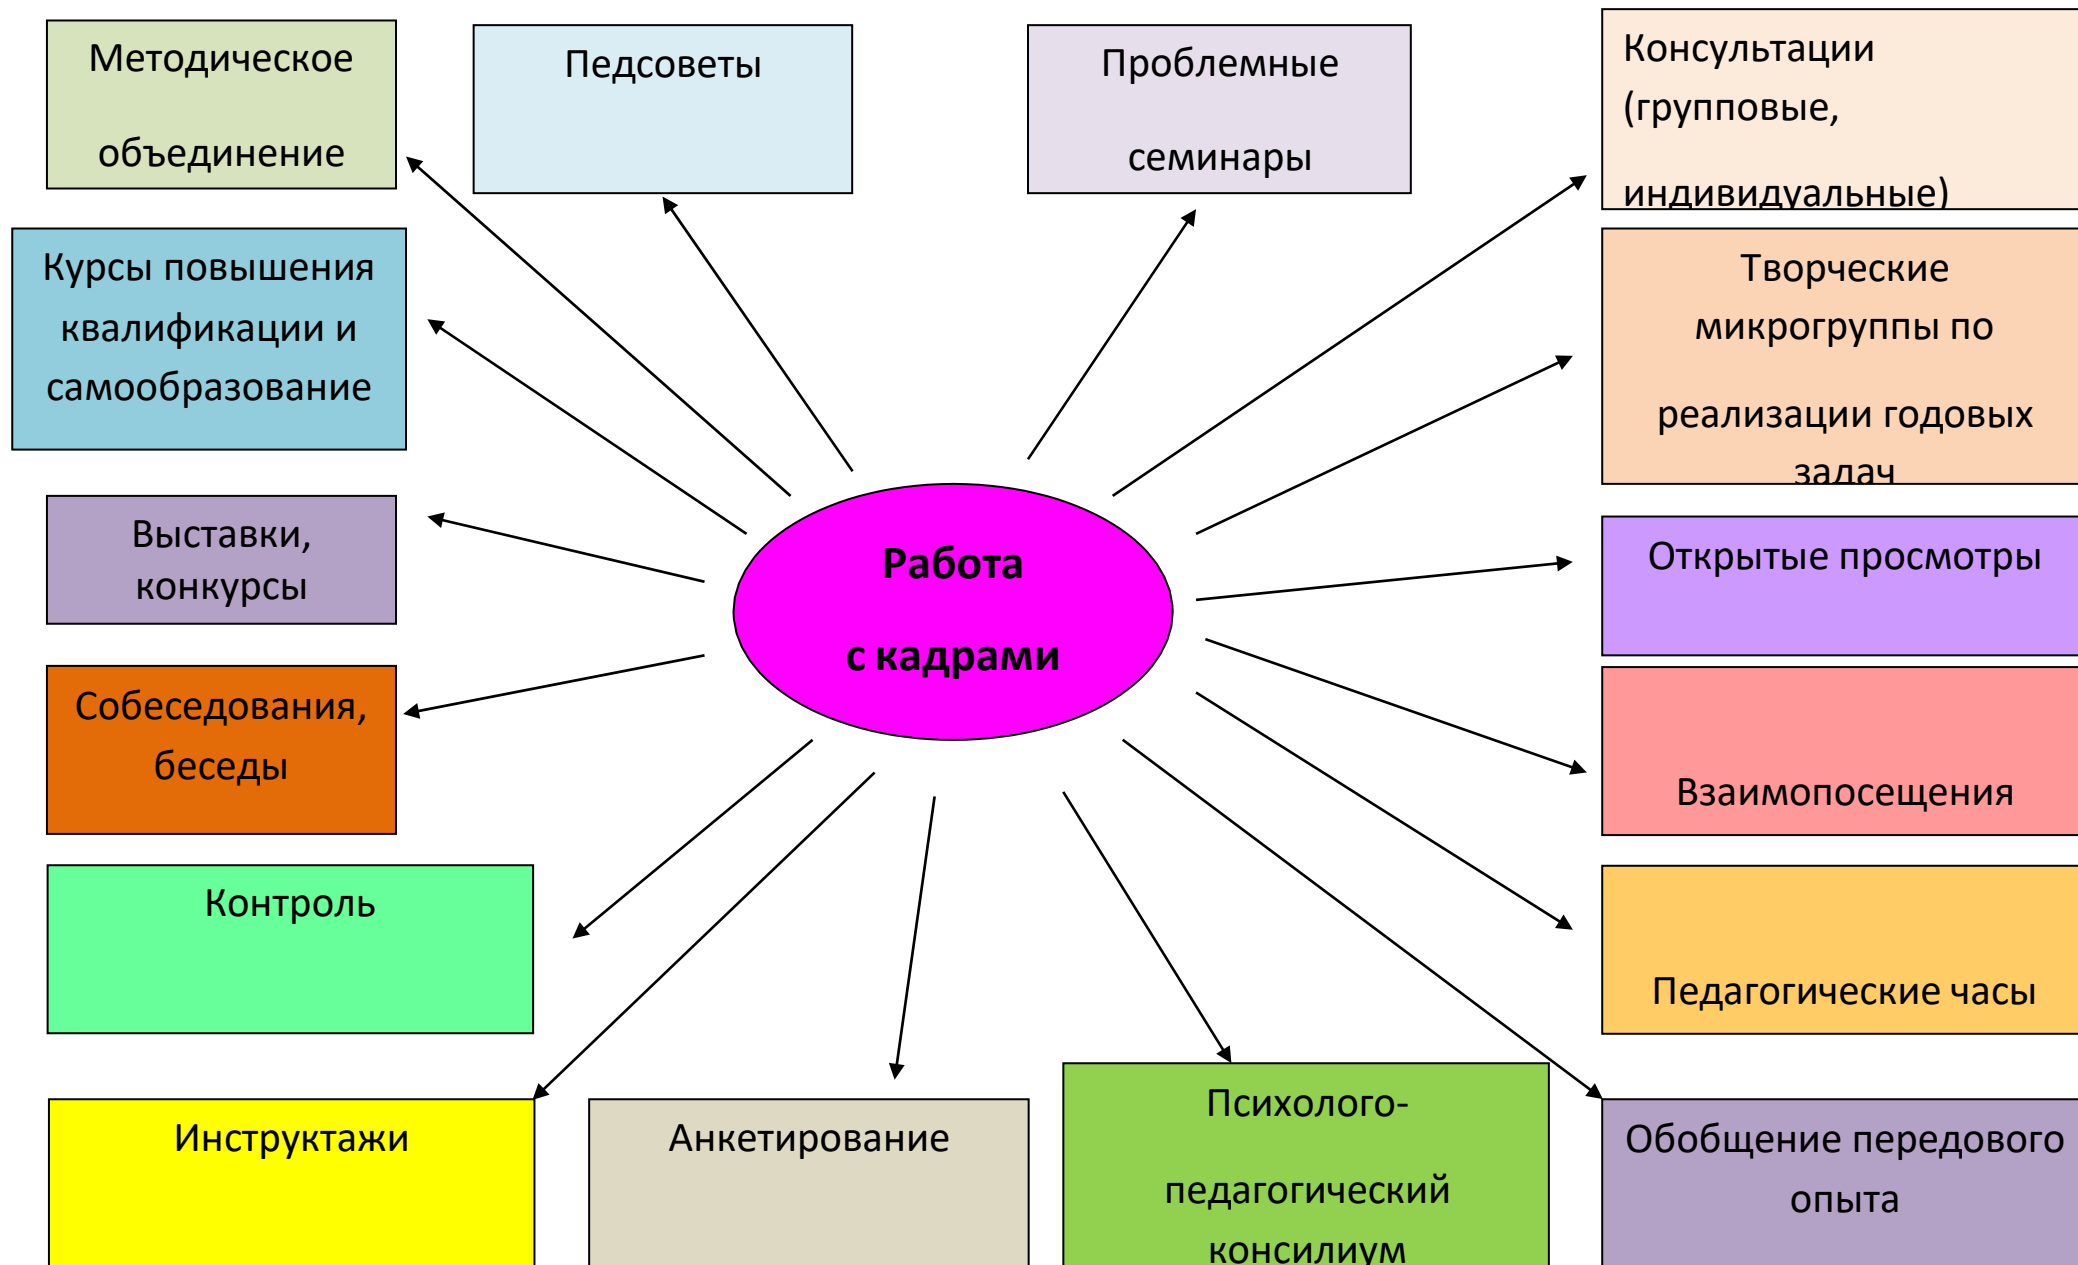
Методическое объединение

Педсоветы

Проблемные семинары

Консультации (групповые, индивидуальные)

Курсы повышения квалификации и самообразование

Творческие микрогруппы по реализации годовых задач

Выставки, конкурсы

Работа с кадрами

Открытые просмотры

Собеседования, беседы

Взаимопосещения

Контроль

Педагогические часы

Инструктажи

Анкетирование

Психолого-педагогический консилиум

Обобщение передового опыта